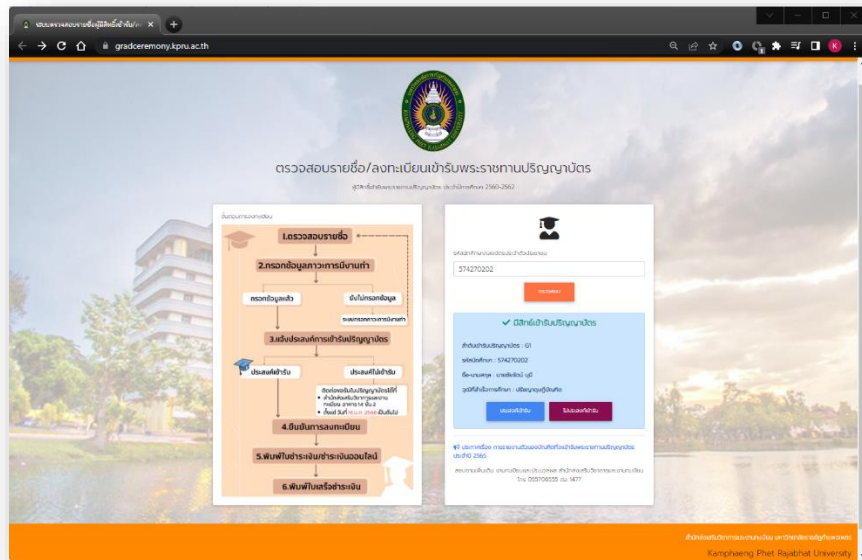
ระบบตรวจสอบรายชื่อผู้มีสิทธิ์เข้ารับ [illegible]

gradceremony.kpru.ac.th

ตรวจสอบรายชื่อ/ลงทะเบียนเข้ารับพระราชทานปริญญาบัตร

ผู้มีสิทธิ์เข้ารับพระราชทานปริญญาบัตร ประจำปีการศึกษา 2560-2562

ขั้นตอนการลงทะเบียน

1.ตรวจสอบรายชื่อ

2.กรอกข้อมูลภาวะการมีงานทำ

กรอกข้อมูลแล้ว

ยังไม่กรอกข้อมูล

ระบบกรอกภาวะการมีงานทำ

3.แจ้งประสงค์การเข้ารับปริญญาบัตร

ประสงค์เข้ารับ

ประสงค์ไม่เข้ารับ

ติดต่อขอรับปริญญาบัตรได้ที่
• สำนักส่งเสริมวิชาการและงานทะเบียน อาคาร 14 ชั้น 2
• ตั้งแต่ วันที่ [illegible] เป็นต้นไป

4.ยืนยันการลงทะเบียน

5.พิมพ์ใบชำระเงิน/ชำระเงินออนไลน์

6.พิมพ์ใบเสร็จชำระเงิน

รหัสนักศึกษา/เลขประจำตัวประชาชน

574270202

ตรวจสอบ

✔ มีสิทธิ์เข้ารับปริญญาบัตร

ลำดับเข้ารับปริญญาบัตร : G1

รหัสนักศึกษา : 574270202

ชื่อ-นามสกุล : นายสิทธิชัย บุญมี

วุฒิที่สำเร็จการศึกษา : ปริญญาครุศาสตรบัณฑิต

ประสงค์เข้ารับ

ไม่ประสงค์เข้ารับ

ประกาศเรื่อง การตรวจสอบรายชื่อผู้มีสิทธิ์เข้ารับพระราชทานปริญญาบัตร ประจำปี 2565

สอบถามเพิ่มเติม งานทะเบียนและประมวลผล สำนักส่งเสริมวิชาการและงานทะเบียน โทร. 055706555 ต่อ 1477

สำนักส่งเสริมวิชาการและงานทะเบียน มหาวิทยาลัยราชภัฏกำแพงเพชร

Kamphaeng Phet Rajabhat University